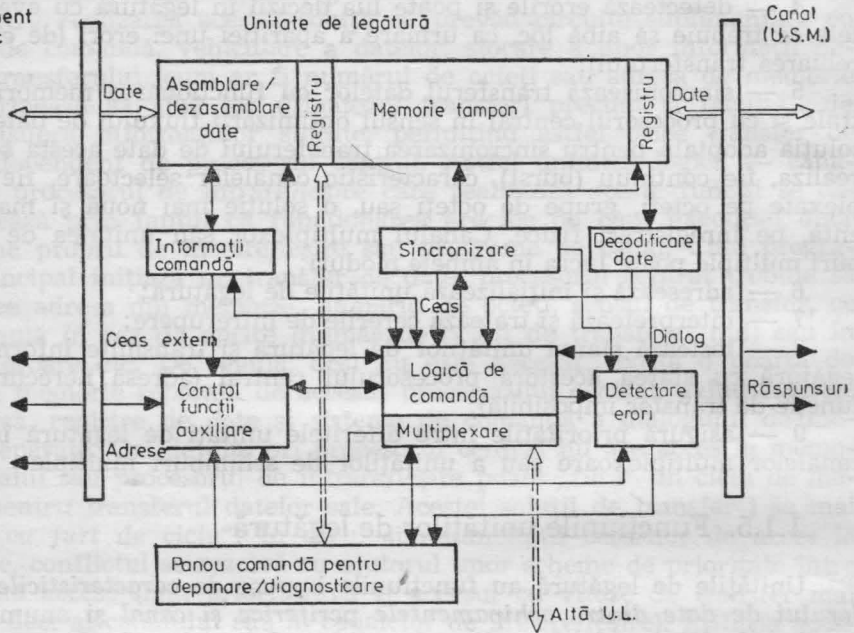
ment

Unitate de legătură

Canal (U.S.M.)

Date

Asamblare / dezasamblare date

Registru

Memorie tampon

Registru

Date

Informații comandă

Sincronizare

Decodificare date

Ceas

Ceas extern

Dialog

Control funcții auxiliare

Logică de comandă

Multiplexare

Detectare erori

Răspunsuri

Adrese

Panou comandă pentru depanare/diagnosticare

Altă U.L.